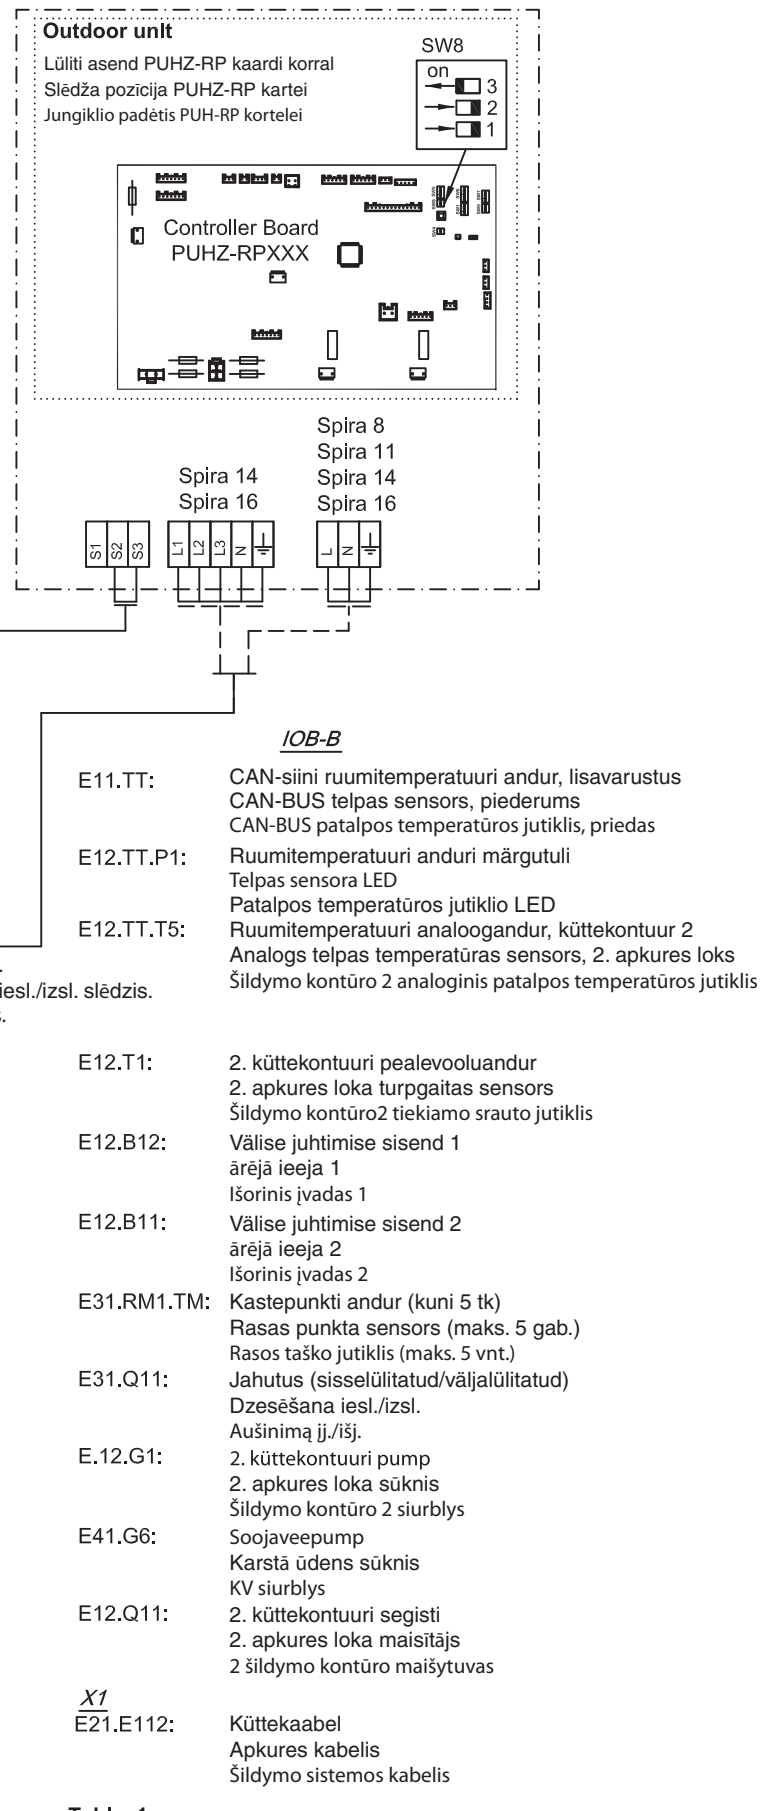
Outdoor unlt
Lüliti asend PUHZ-RP kaardi korral
Slēdža pozīcija PUHZ-RP kartei
Jungiklio padėtis PUH-RP kortelei

SW8
on
3
2
1

Controller Board
PUHZ-RPXXX

Spira 8
Spira 11
Spira 14
Spira 16

Spira 14
Spira 16

S1 S2 S3
L1 L2 L3 N
L N

IOB-B

E11.TT: CAN-siini ruumitemperatuuri andur, lisavarustus
CAN-BUS telpas sensors, piederums
CAN-BUS patalpos temperatūros jutiklis, priedas
E12.TT.P1: Ruumitemperatuuri anduri märgutuli
Telpas sensora LED
Patalpos temperatūros jutiklio LED
E12.TT.T5: Ruumitemperatuuri analoogandur, küttekontuur 2
Analogs telpas temperatūras sensors, 2. apkures loks
Šildymo kontūro 2 analoginis patalpos temperatūros jutiklis

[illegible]
iesl./izsl. slēdzis.
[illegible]

E12.T1: 2. küttekontuuri pealevooluandur
2. apkures loka turpgaitas sensors
Šildymo kontūro2 tiekiamo srauto jutiklis
E12.B12: Välise juhtimise sisend 1
ārējā ieeja 1
Išorinis įvadas 1
E12.B11: Välise juhtimise sisend 2
ārējā ieeja 2
Išorinis įvadas 2
E31.RM1.TM: Kastepunkti andur (kuni 5 tk)
Rasas punkta sensors (maks. 5 gab.)
Rasos taško jutiklis (maks. 5 vnt.)
E31.Q11: Jahutus (sisselülitatud/väljalülitatud)
Dzesēšana iesl./izsl.
Aušinimą įj./išj.
E.12.G1: 2. küttekontuuri pump
2. apkures loka sūknis
Šildymo kontūro 2 siurblys
E41.G6: Soojaveepump
Karstā ūdens sūknis
KV siurblys
E12.Q11: 2. küttekontuuri segisti
2. apkures loka maisītājs
2 šildymo kontūro maišytuvas
X1
E21.E112: Küttekaabel
Apkures kabelis
Šildymo sistemos kabelis

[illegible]